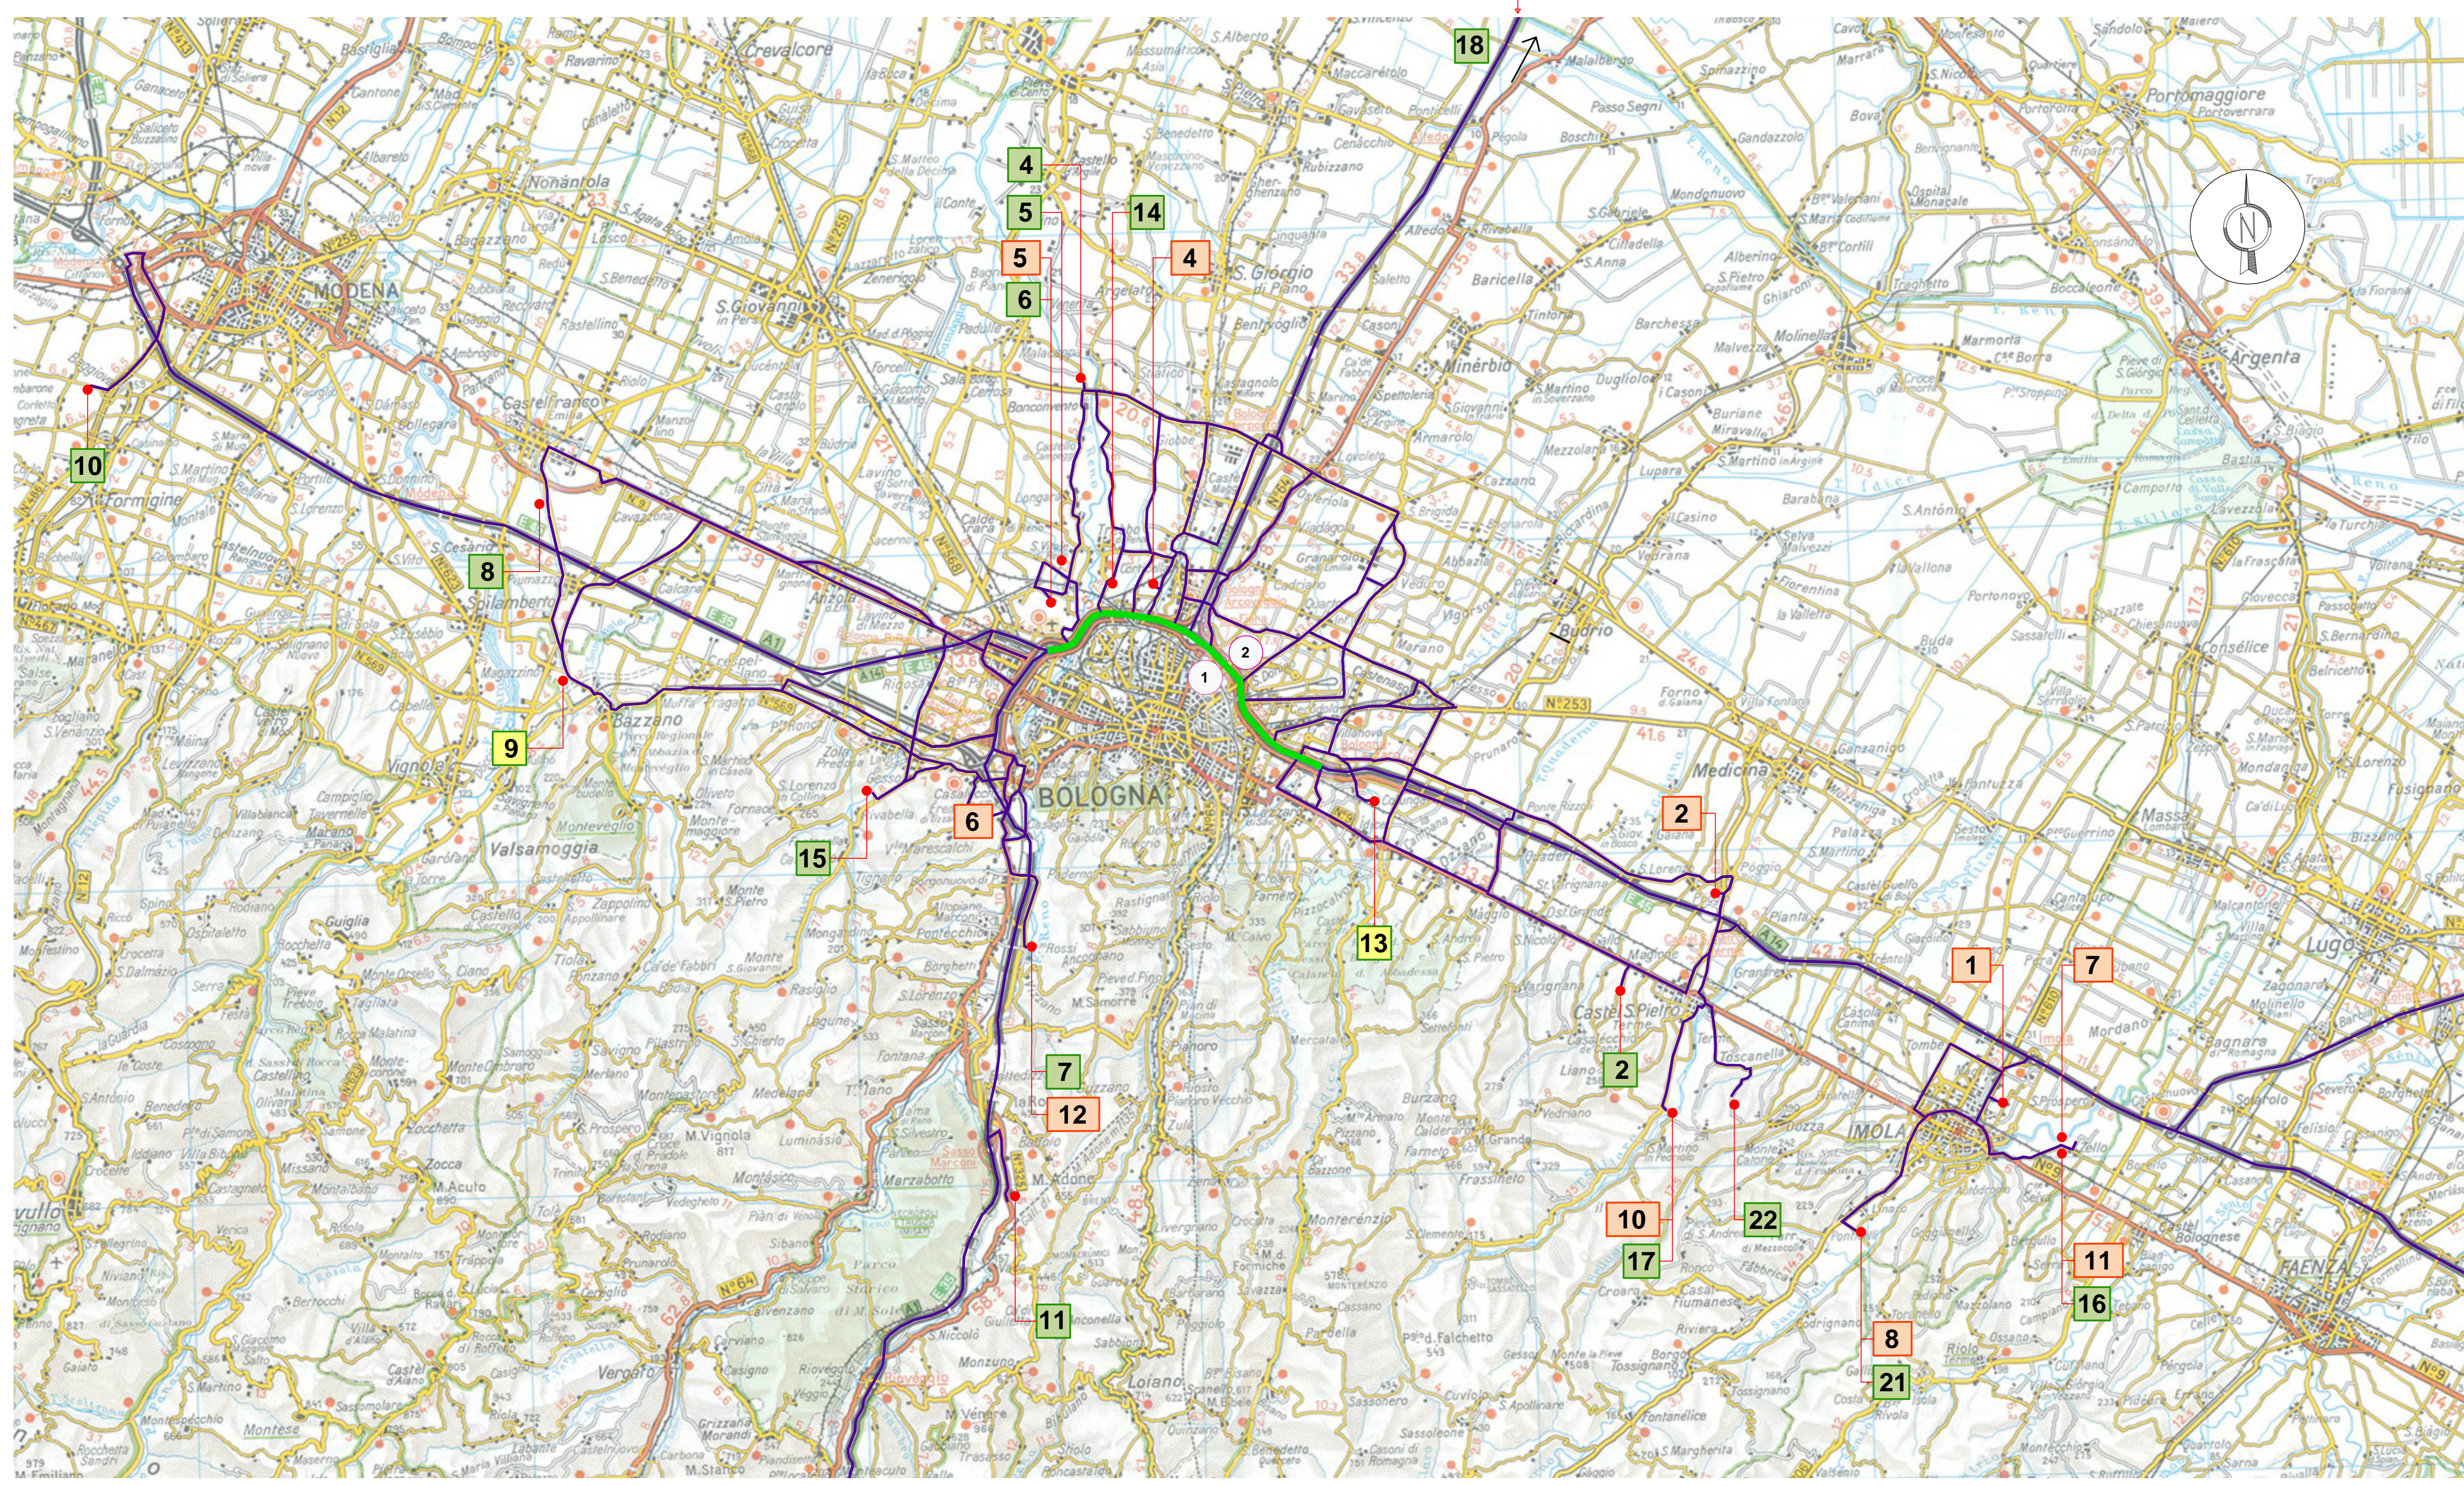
18
4
5
14
5
4
6
10
8
9
15
6
13
2
1
7
2
7
12
10
22
17
11
8
21
11
16
1
2
MODENA
BOLOGNA
IMOLA
FAENZA
Lugo
Argenta
Portomaggiore
Medicina
Budrio
Minerbio
Crevalcore
Nonantola
Castelfranco
Spilamberto
Vignola
Valsamoggia
Bazzano
S.Giovanni
Castel S.Pietro
Loiano
Formigine
Molinella
Massa
Cento
Bentivoglio
S.Giorgio di Piano
Castello d'Argile
Casalecchio
Sasso Marconi
Marzabotto
Vergato
Monterenzio
Zola Predosa
Crespellano
Anzola
S.Lazzaro
Ozzano
Pianoro
Savigno
Guiglia
Zocca
Montese
Bomporto
Mordano
Conselice
Bagnara
Riolo